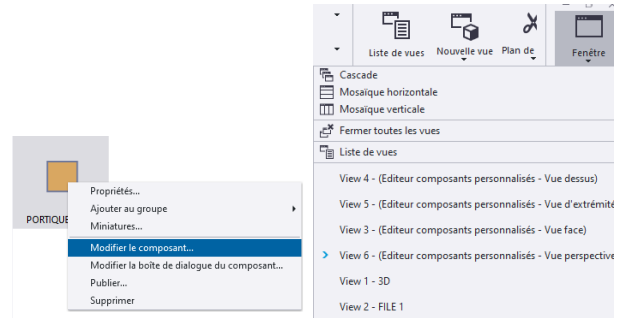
PORTIQUE

Propriétés...
Ajouter au groupe
Miniatures...
Modifier le composant...
Modifier la boîte de dialogue du composant...
Publier...
Supprimer

Liste de vues
Nouvelle vue
Plan de
Fenêtre

Cascade
Mosaïque horizontale
Mosaïque verticale
Fermer toutes les vues
Liste de vues
View 4 - (Editeur composants personnalisés - Vue dessus)
View 5 - (Editeur composants personnalisés - Vue d'extrémité
View 3 - (Editeur composants personnalisés - Vue face)
View 6 - (Editeur composants personnalisés - Vue perspective
View 1 - 3D
View 2 - FILE 1